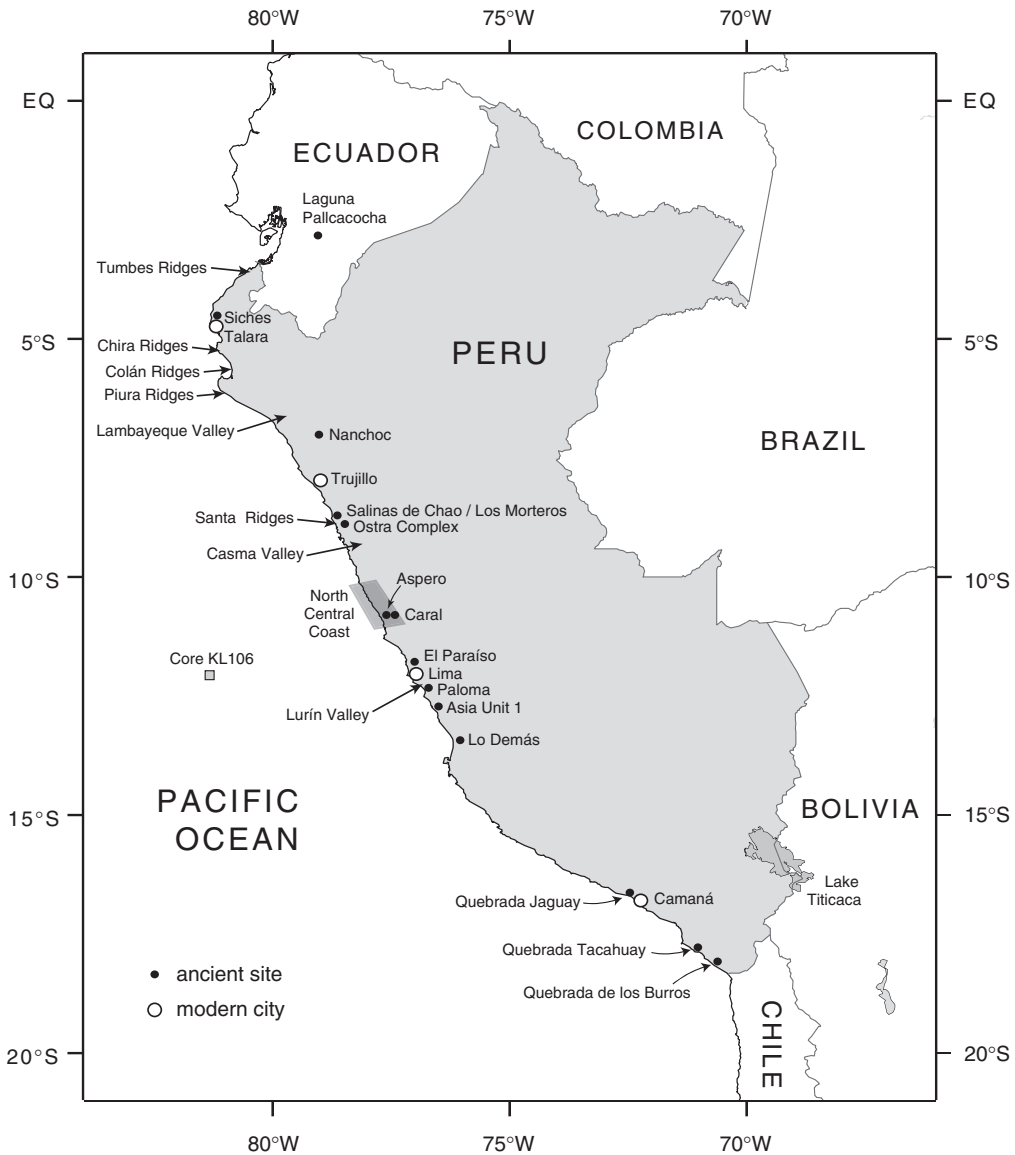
80°W
75°W
70°W

EQ
EQ

ECUADOR
COLOMBIA

Laguna Pallcacocha

Tumbes Ridges

Siches
Talara

5°S
5°S

Chira Ridges
Colán Ridges
Piura Ridges

PERU

Lambayeque Valley
Nanchoc

BRAZIL

Trujillo

Santa Ridges
Salinas de Chao / Los Morteros
Ostra Complex

Casma Valley

10°S
10°S

Aspero
North Central Coast
Caral

Core KL106

El Paraíso
Lima
Paloma
Lurín Valley
Asia Unit 1
Lo Demás

PACIFIC OCEAN

BOLIVIA

15°S
15°S

Lake Titicaca

Quebrada Jaguay
Camaná

Quebrada Tacahuay
Quebrada de los Burros

ancient site
modern city

CHILE

20°S
20°S

80°W
75°W
70°W